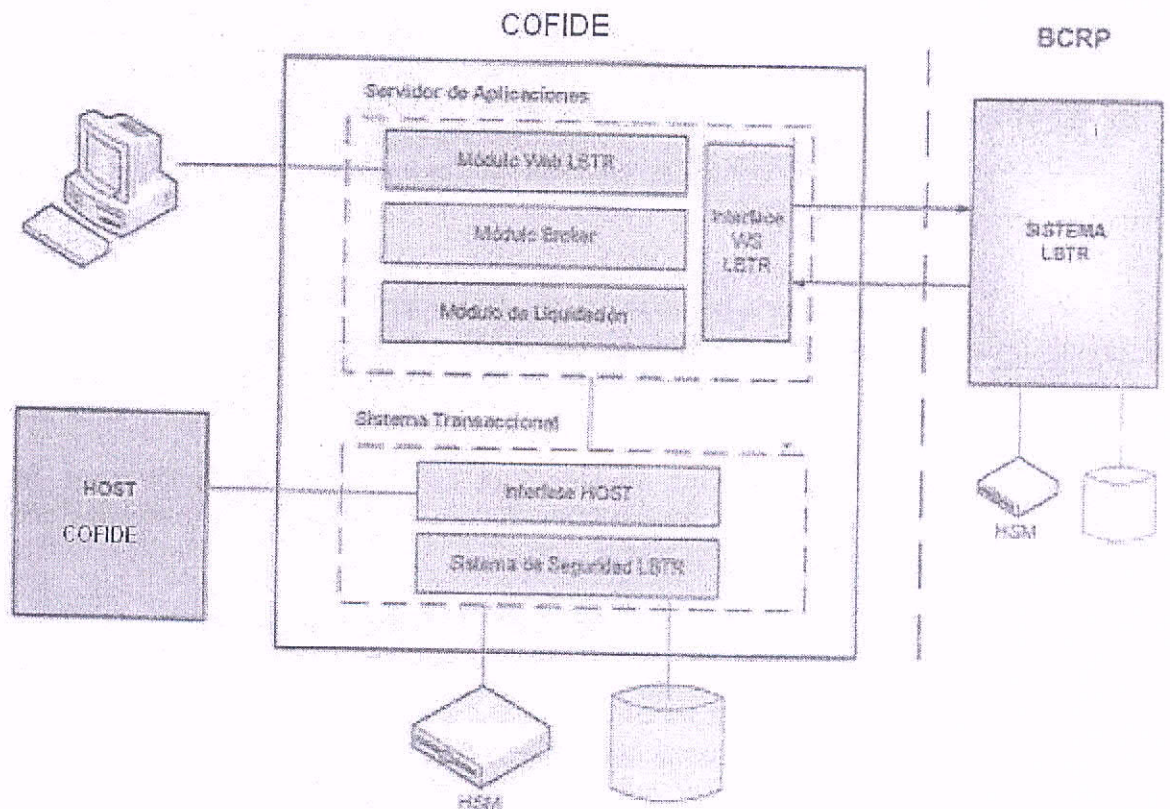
COFIDE

BCRP

Servidor de Aplicaciones

Módulo Web LBTR

Módulo Broker

Módulo de Liquidación

Interface WS LBTR

SISTEMA LBTR

Sistema Transaccional

HOST COFIDE

Interfase HOST

Sistema de Seguridad LBTR

HSM

HSM